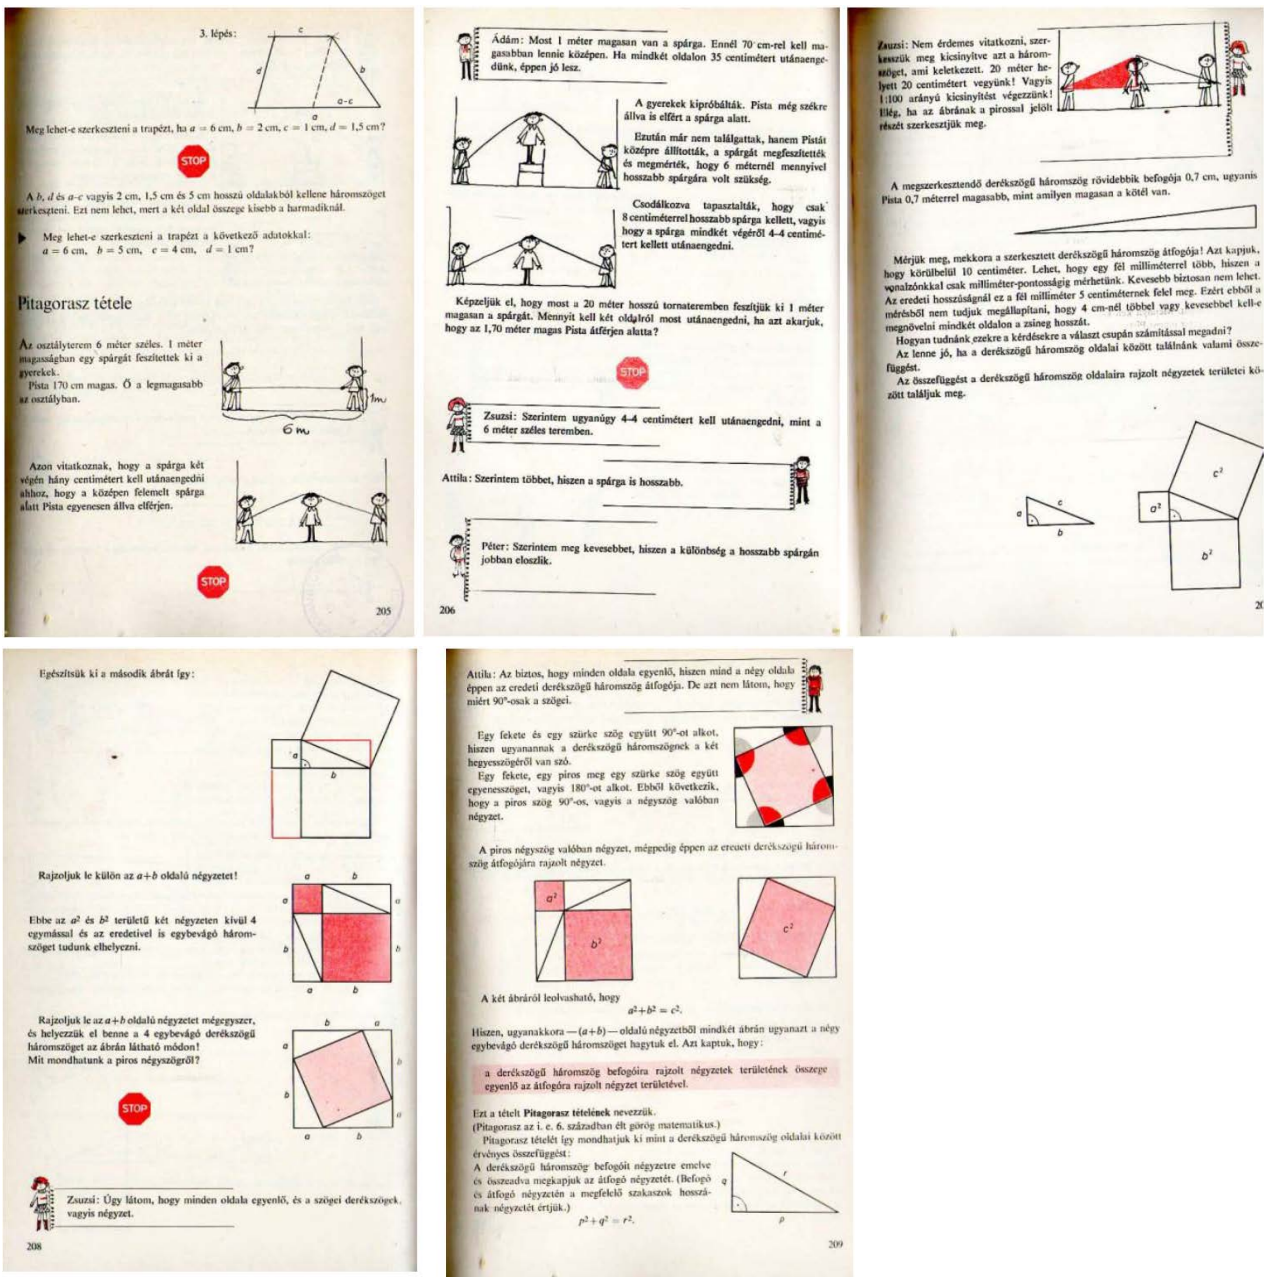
3. lépés:

c
d
b
a
a-c

Meg lehet-e szerkeszteni a trapézt, ha $a = 6$ cm, $b = 2$ cm, $c = 1$ cm, $d = 1,5$ cm?

STOP

A $b$, $d$ és $a-c$ vagyis 2 cm, 1,5 cm és 5 cm hosszú oldalakból kellene háromszöget szerkeszteni. Ezt nem lehet, mert a két oldal összege kisebb a harmadiknál.

Meg lehet-e szerkeszteni a trapézt a következő adatokkal: $a = 6$ cm, $b = 5$ cm, $c = 4$ cm, $d = 1$ cm?

Pitagorasz tétele

Az osztálytерem 6 méter széles. 1 méter magasságban egy spárgát feszítettek ki a gyerekek.
Pista 170 cm magas. Ő a legmagasabb az osztályban.

1m
6m

Azon vitatkoznak, hogy a spárga két végén hány centimétert kell utánaengedni ahhoz, hogy a középen felemelt spárga alatt Pista egyenesen állva elférjen.

STOP

205

Ádám: Most 1 méter magasan van a spárga. Ennél 70 cm-rel kell magasabban lennie középen. Ha mindkét oldalon 35 centimétert utánaengedünk, éppen jó lesz.

A gyerekek kipróbálták. Pista még székre állva is elfért a spárga alatt.

Ezután már nem találgattak, hanem Pistát középre állították, a spárgát megfeszítették és megmérték, hogy 6 méternél mennyivel hosszabb spárgára volt szükség.

Csodálkozva tapasztalták, hogy csak 8 centiméterrel hosszabb spárga kellett, vagyis hogy a spárga mindkét végéről 4-4 centimétert kellett utánaengedni.

Képzeljük el, hogy most a 20 méter hosszú tornateremben feszítjük ki 1 méter magasan a spárgát. Mennyit kell két oldalról most utánaengedni, ha azt akarjuk, hogy az 1,70 méter magas Pista átférjen alatta?

STOP

Zsuzsi: Szerintem ugyanúgy 4-4 centimétert kell utánaengedni, mint a 6 méter széles teremben.

Attila: Szerintem többet, hiszen a spárga is hosszabb.

Péter: Szerintem meg kevesebbet, hiszen a különbség a hosszabb spárgán jobban eloszlik.

206

Zsuzsi: Nem érdemes vitatkozni, szerkesszük meg kicsinyítve azt a háromszöget, ami keletkezett. 20 méter helyett 20 centimétert vegyünk! Vagyis 1:100 arányú kicsinyítést végezzünk! Elég, ha az ábrának a pirossal jelölt részét szerkesztjük meg.

A megszerkesztendő derékszögű háromszög rövidebbik befogója 0,7 cm, ugyanis Pista 0,7 méterrel magasabb, mint amilyen magasan a kötél van.

Mérjük meg, mekkora a szerkesztett derékszögű háromszög átfogója! Azt kapjuk, hogy körülbelül 10 centiméter. Lehet, hogy egy fél milliméterrel több, hiszen a vonalzónkkal csak milliméter-pontosságig mérhetünk. Kevesebb biztosan nem lehet. Az eredeti hosszúságnál ez a fél milliméter 5 centiméternek felel meg. Ezért ebből a mérésből nem tudjuk megállapítani, hogy 4 cm-nél többel vagy kevesebbel kell-e megnövelni mindkét oldalon a zsineg hosszát.
Hogyan tudnánk ezekre a kérdésekre a választ csupán számítással megadni?
Az lenne jó, ha a derékszögű háromszög oldalai között találnánk valami összefüggést.
Az összefüggést a derékszögű háromszög oldalaira rajzolt négyzetek területei között találjuk meg.

c
a
b
$c^2$
$a^2$
$b^2$

20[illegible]

Egészítsük ki a második ábrát így:

a
b

Rajzoljuk le külön az $a+b$ oldalú négyzetet!

a b a b a b a b

Ebbe az $a^2$ és $b^2$ területű két négyzeten kívül 4 egymással és az eredetivel is egybevágó háromszöget tudunk elhelyezni.

Rajzoljuk le az $a+b$ oldalú négyzetet mégegyszer, és helyezzük el benne a 4 egybevágó derékszögű háromszöget az ábrán látható módon!
Mit mondhatunk a piros négyszögről?

b a a b a b b a

STOP

Zsuzsi: Úgy látom, hogy minden oldala egyenlő, és a szögei derékszögek, vagyis négyzet.

208

Attila: Az biztos, hogy minden oldala egyenlő, hiszen mind a négy oldala éppen az eredeti derékszögű háromszög átfogója. De azt nem látom, hogy miért 90°-osak a szögei.

Egy fekete és egy szürke szög együtt 90°-ot alkot, hiszen ugyanannak a derékszögű háromszögnek a két hegyesszögéről van szó.
Egy fekete, egy piros meg egy szürke szög együtt egyenesszöget, vagyis 180°-ot alkot. Ebből következik, hogy a piros szög 90°-os, vagyis a négyszög valóban négyzet.

A piros négyszög valóban négyzet, mégpedig éppen az eredeti derékszögű háromszög átfogójára rajzolt négyzet.

$a^2$
$b^2$
$c^2$

A két ábráról leolvasható, hogy
$a^2+b^2=c^2$.

Hiszen, ugyanakkora — $(a+b)$ — oldalú négyzetből mindkét ábrán ugyanazt a négy egybevágó derékszögű háromszöget hagytuk el. Azt kaptuk, hogy:

a derékszögű háromszög befogóira rajzolt négyzetek területének összege egyenlő az átfogóra rajzolt négyzet területével.

Ezt a tételt Pitagorasz tételének nevezzük.
(Pitagorasz az i. e. 6. században élt görög matematikus.)
Pitagorasz tételét így mondhatjuk ki mint a derékszögű háromszög oldalai között érvényes összefüggést:
A derékszögű háromszög befogóit négyzetre emelve és összeadva megkapjuk az átfogó négyzetét. (Befogó és átfogó négyzetén a megfelelő szakaszok hosszának négyzetét értjük.)
$p^2+q^2=r^2$.

r
q
p

209